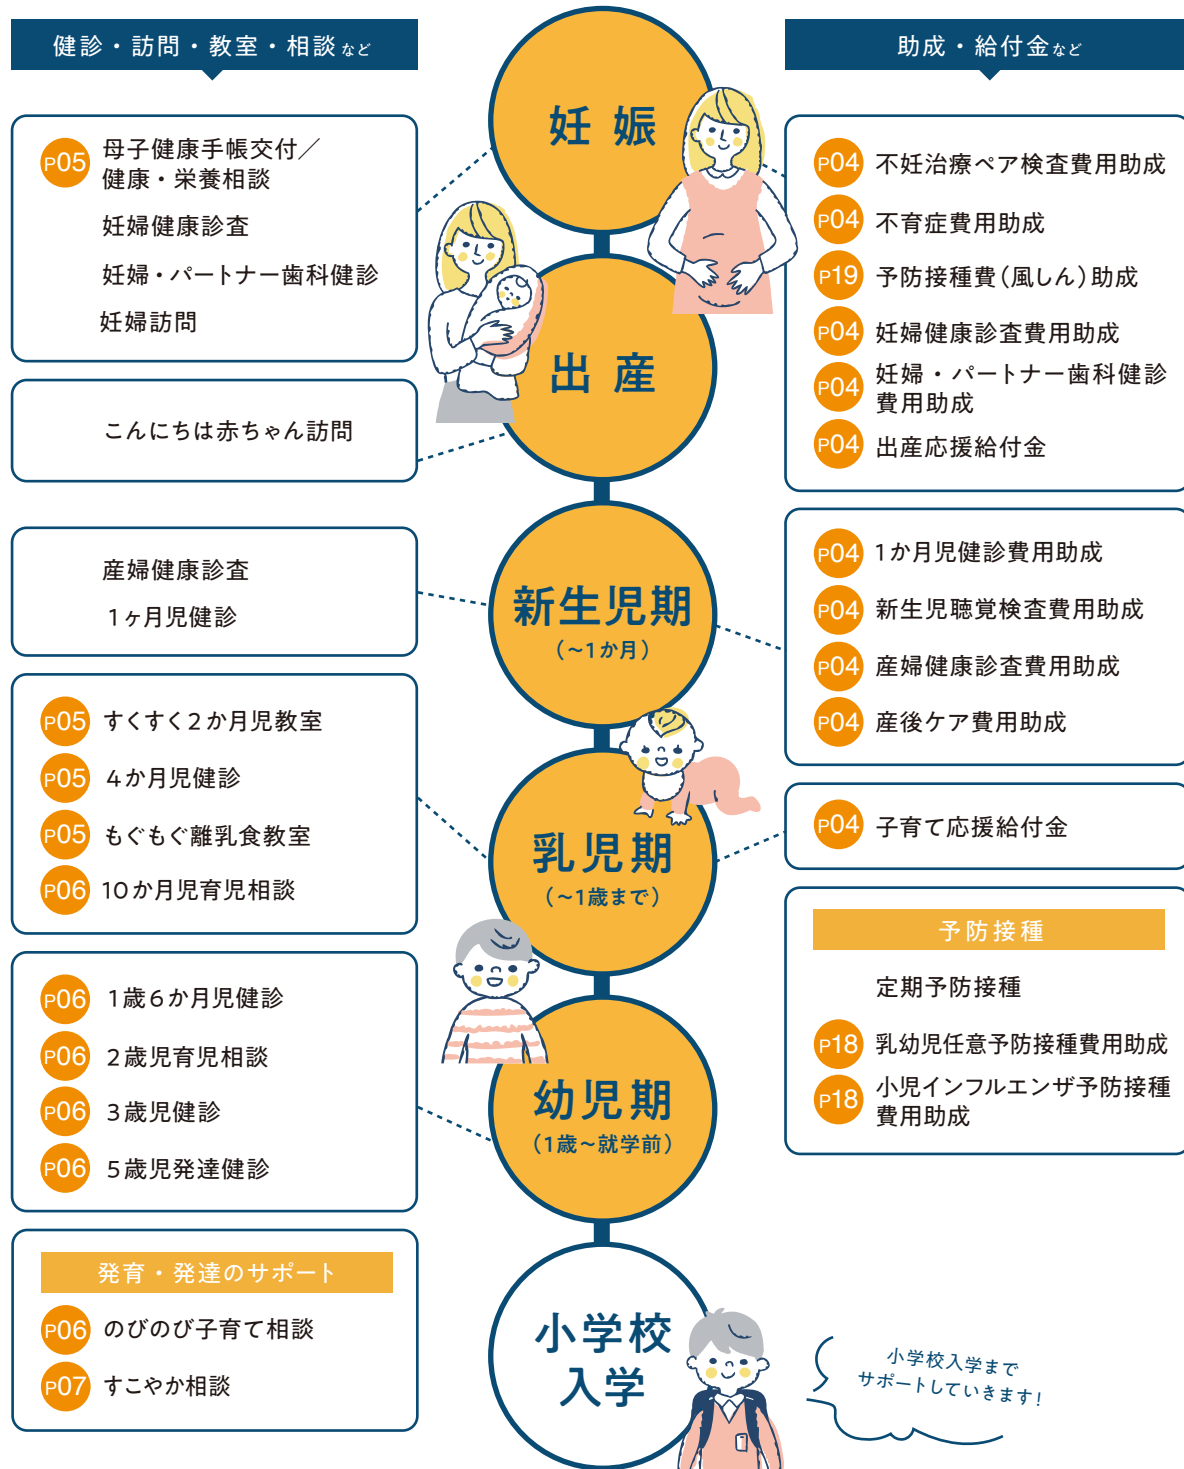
健診・訪問・教室・相談など

P05 母子健康手帳交付／健康・栄養相談

妊婦健康診査

妊婦・パートナー歯科健診

妊婦訪問

こんにちは赤ちゃん訪問

産婦健康診査

1ヶ月児健診

P05 すくすく2か月児教室

P05 4か月児健診

P05 もぐもぐ離乳食教室

P06 10か月児育児相談

P06 1歳6か月児健診

P06 2歳児育児相談

P06 3歳児健診

P06 5歳児発達健診

発育・発達のサポート

P06 のびのび子育て相談

P07 すこやか相談

妊娠

出産

新生児期
（～1か月）

乳児期
（～1歳まで）

幼児期
（1歳～就学前）

小学校入学

助成・給付金など

P04 不妊治療ペア検査費用助成

P04 不育症費用助成

P19 予防接種費（風しん）助成

P04 妊婦健康診査費用助成

P04 妊婦・パートナー歯科健診費用助成

P04 出産応援給付金

P04 1か月児健診費用助成

P04 新生児聴覚検査費用助成

P04 産婦健康診査費用助成

P04 産後ケア費用助成

P04 子育て応援給付金

予防接種

定期予防接種

P18 乳幼児任意予防接種費用助成

P18 小児インフルエンザ予防接種費用助成

小学校入学までサポートしていきます！